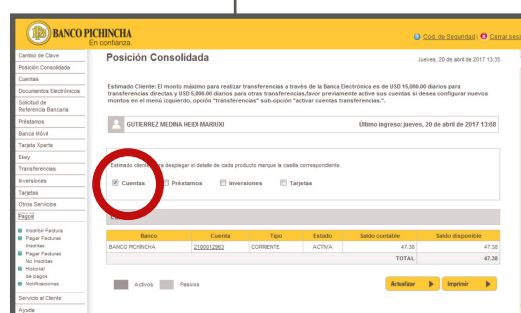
BANCO PICHINCHA
En confianza.

Cod. de Seguridad | Cerrar sesi

Cambio de Clave
Posición Consolidada
Cuentas
Documentos Electrónicos
Solicitud de Referencia Bancaria
Préstamos
Banca Móvil
Tarjeta Xperta
Ekey
Transferencias
Inversiones
Tarjetas
Otros Servicios
Pagos
Inscribir Factura
Pagar Facturas Inscritas
Pagar Facturas No Inscritas
Historial de pagos
Notificaciones
Servicio al Cliente
Ayuda

Posición Consolidada

Jueves, 20 de abril de 2017 13:35

Estimado Cliente: El monto máximo para realizar transferencias a través de la Banca Electrónica es de USD 15,000.00 diarios para transferencias directas y USD 5,000.00 diarios para otras transferencias,favor previamente active sus cuentas si desea configurar nuevos montos en el menú izquierdo, opción "transferencias" sub-opción "activar cuentas transferencias.".

GUTIERREZ MEDINA HEIDI MARIUXI

Último ingreso: jueves, 20 de abril de 2017 13:08

Estimado cliente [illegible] para desplegar el detalle de cada producto marque la casilla correspondiente.

Cuentas Préstamos Inversiones Tarjetas

| Banco | Cuenta | Tipo | Estado | Saldo contable | Saldo disponible |
|---|---|---|---|---|---|
| BANCO PICHINCHA | 2100012963 | CORRIENTE | ACTIVA | 47.38 | 47.38 |
| | | | | TOTAL | 47.38 |

Activos Pasivos

Actualizar Imprimir